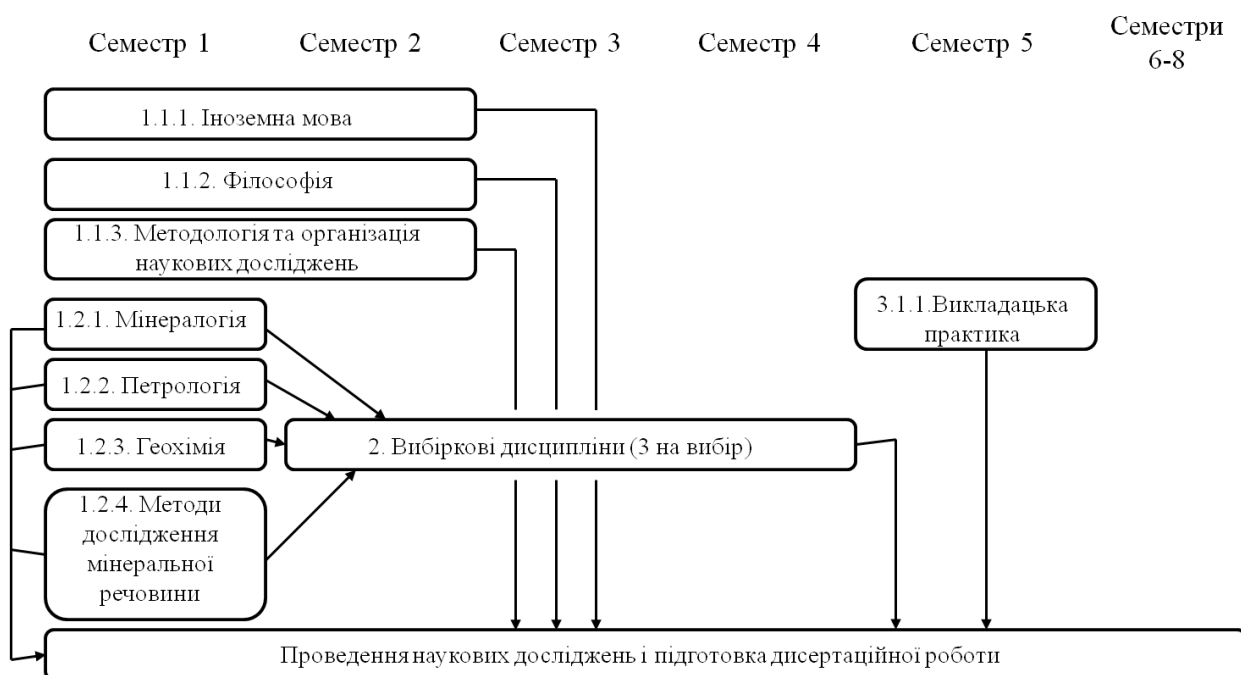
Семестр 1 Семестр 2 Семестр 3 Семестр 4 Семестр 5 Семестри 6-8

1.1.1. Іноземна мова

1.1.2. Філософія

1.1.3. Методологія та організація наукових досліджень

1.2.1. Мінералогія

1.2.2. Петрологія

1.2.3. Геохімія

1.2.4. Методи дослідження мінеральної речовини

2. Вибіркові дисципліни (3 на вибір)

3.1.1.Викладацька практика

Проведення наукових досліджень і підготовка дисертаційної роботи